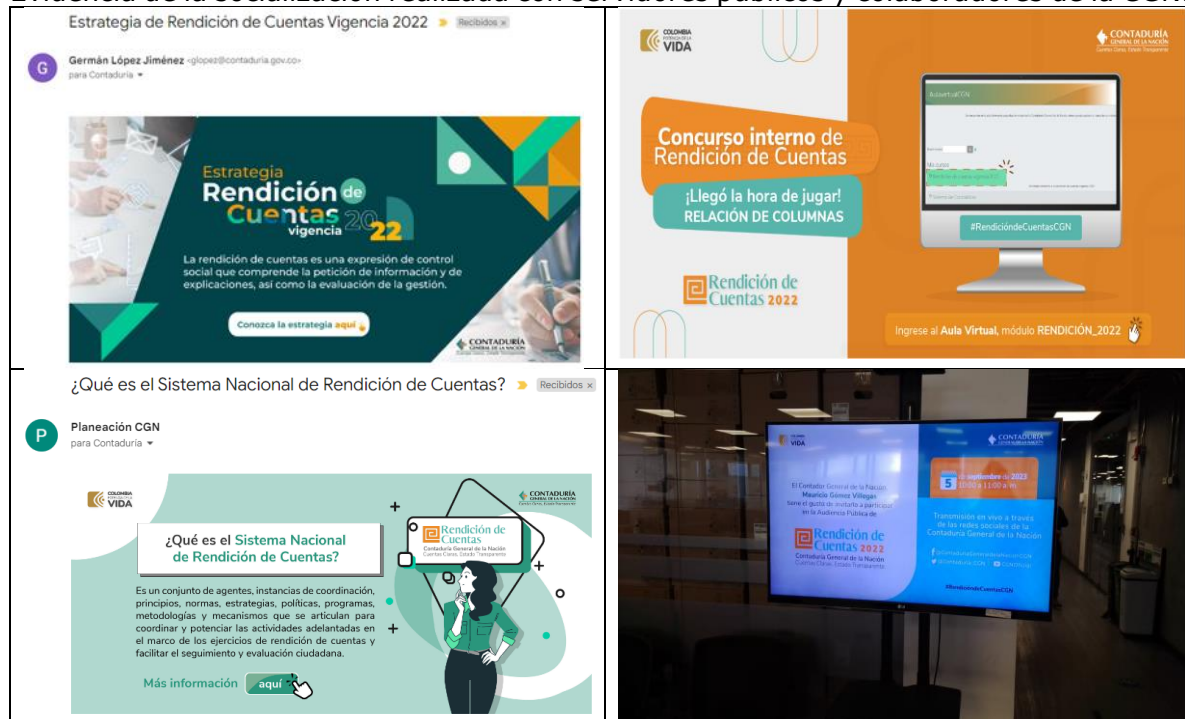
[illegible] de la socialización realizada con servidores públicos y colaboradores de la CGN

| | |
|---|---|
| Estrategia de Rendición de Cuentas Vigencia 2022 Recibidos × Germán López Jiménez <glopez@contaduria.gov.co> para Contaduría Estrategia Rendición de Cuentas vigencia 2022 La rendición de cuentas es una expresión de control social que comprende la petición de información y de explicaciones, así como la evaluación de la gestión. Conozca la estrategia aquí CONTADURÍA GENERAL DE LA NACIÓN | COLOMBIA POTENCIA DE LA VIDA CONTADURÍA GENERAL DE LA NACIÓN Cuentas Claras, Estado Transparente Concurso interno de Rendición de Cuentas ¡Llegó la hora de jugar! RELACIÓN DE COLUMNAS AulavirtualCGN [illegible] #RendicióndeCuentasCGN Rendición de Cuentas 2022 Ingrese al Aula Virtual, módulo RENDICIÓN_2022 |
| ¿Qué es el Sistema Nacional de Rendición de Cuentas? Recibidos × Planeación CGN para Contaduría COLOMBIA POTENCIA DE LA VIDA CONTADURÍA GENERAL DE LA NACIÓN Cuentas Claras, Estado Transparente ¿Qué es el Sistema Nacional de Rendición de Cuentas? Rendición de Cuentas Contaduría General de la Nación Cuentas Claras, Estado Transparente Es un conjunto de agentes, instancias de coordinación, principios, normas, estrategias, políticas, programas, metodologías y mecanismos que se articulan para coordinar y potenciar las actividades adelantadas en el marco de los ejercicios de rendición de cuentas y facilitar el seguimiento y evaluación ciudadana. Más información aquí | COLOMBIA POTENCIA DE LA VIDA CONTADURÍA GENERAL DE LA NACIÓN El Contador General de la Nación Mauricio Gómez Villegas tiene el gusto de invitarlo a participar en la Audiencia Pública de Rendición de Cuentas 2022 Contaduría General de la Nación Cuentas Claras, Estado Transparente 5 septiembre de 2023 10:00 a 11:00 a.m. Transmisión en vivo a través de las redes sociales de la Contaduría General de la Nación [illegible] #RendiciondeCuentasCGN |